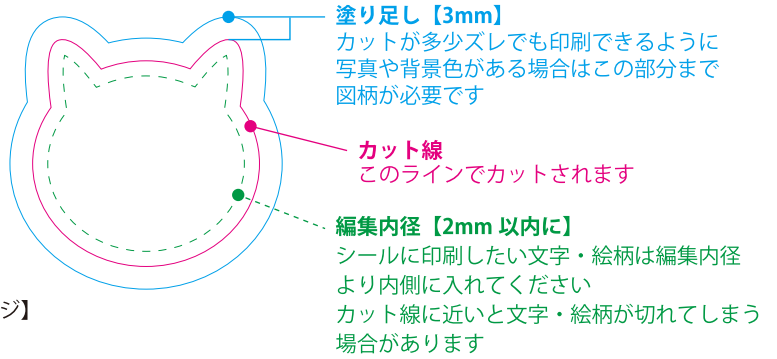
塗り足し【3mm】
カットが多少ズレても印刷できるように写真や背景色がある場合はこの部分まで図柄が必要です

カット線
このラインでカットされます

編集内径【2mm 以内に】
シールに印刷したい文字・絵柄は編集内径より内側に入れてください
カット線に近いと文字・絵柄が切れてしまう場合があります

ジ】